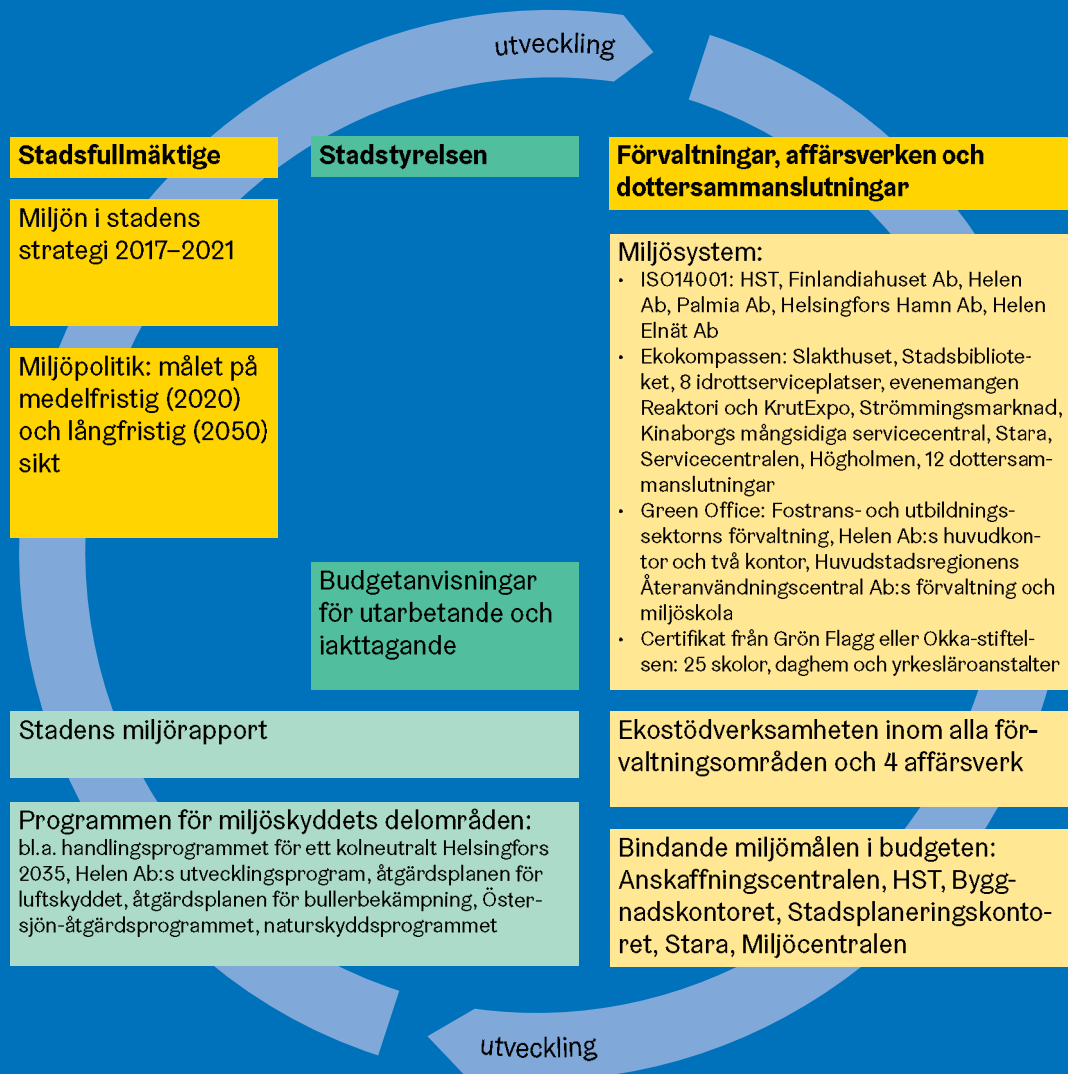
utveckling

Stadsfullmäktige

Stadstyrelsen

Förvaltningar, affärsverken och dottersammanslutningar

Miljön i stadens strategi 2017–2021

Miljöpolitik: målet på medelfristig (2020) och långfristig (2050) sikt

Miljösystem:
• ISO14001: HST, Finlandiahuset Ab, Helen Ab, Palmia Ab, Helsingfors Hamn Ab, Helen Elnät Ab
• Ekokompassen: Slakthuset, Stadsbiblioteket, 8 idrottserviceplatser, evenemangen Reaktori och KrutExpo, Strömmingsmarknad, Kinaborgs mångsidiga servicecentral, Stara, Servicecentralen, Högholmen, 12 dottersammanslutningar
• Green Office: Fostrans- och utbildningssektorns förvaltning, Helen Ab:s huvudkontor och två kontor, Huvudstadsregionens Återanvändningscentral Ab:s förvaltning och miljöskola
• Certifikat från Grön Flagg eller Okka-stiftelsen: 25 skolor, daghem och yrkesläroanstalter

Budgetanvisningar för utarbetande och iakttagande

Stadens miljörapport

Ekostödverksamheten inom alla förvaltningsområden och 4 affärsverk

Programmen för miljöskyddets delområden:
bl.a. handlingsprogrammet för ett kolneutralt Helsingfors 2035, Helen Ab:s utvecklingsprogram, åtgärdsplanen för luftskyddet, åtgärdsplanen för bullerbekämpning, Östersjön-åtgärdsprogrammet, naturskyddsprogrammet

Bindande miljömålen i budgeten: Anskaffningscentralen, HST, Byggnadskontoret, Stadsplaneringskontoret, Stara, Miljöcentralen

utveckling